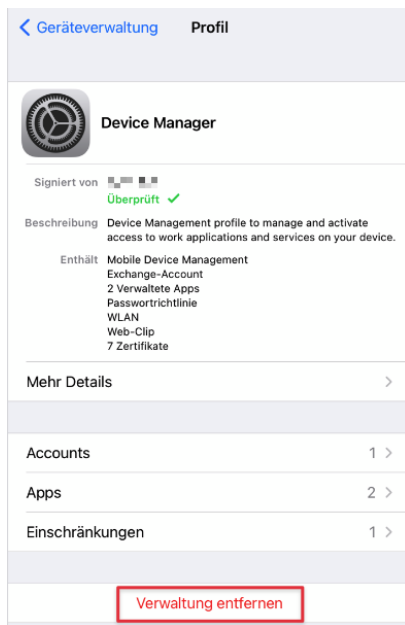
< Geräteverwaltung Profil

Device Manager

Signiert von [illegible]
Überprüft ✓

Beschreibung Device Management profile to manage and activate access to work applications and services on your device.

Enthält Mobile Device Management
Exchange-Account
2 Verwaltete Apps
Passwortrichtlinie
WLAN
Web-Clip
7 Zertifikate

Mehr Details >

Accounts 1 >

Apps 2 >

Einschränkungen 1 >

Verwaltung entfernen